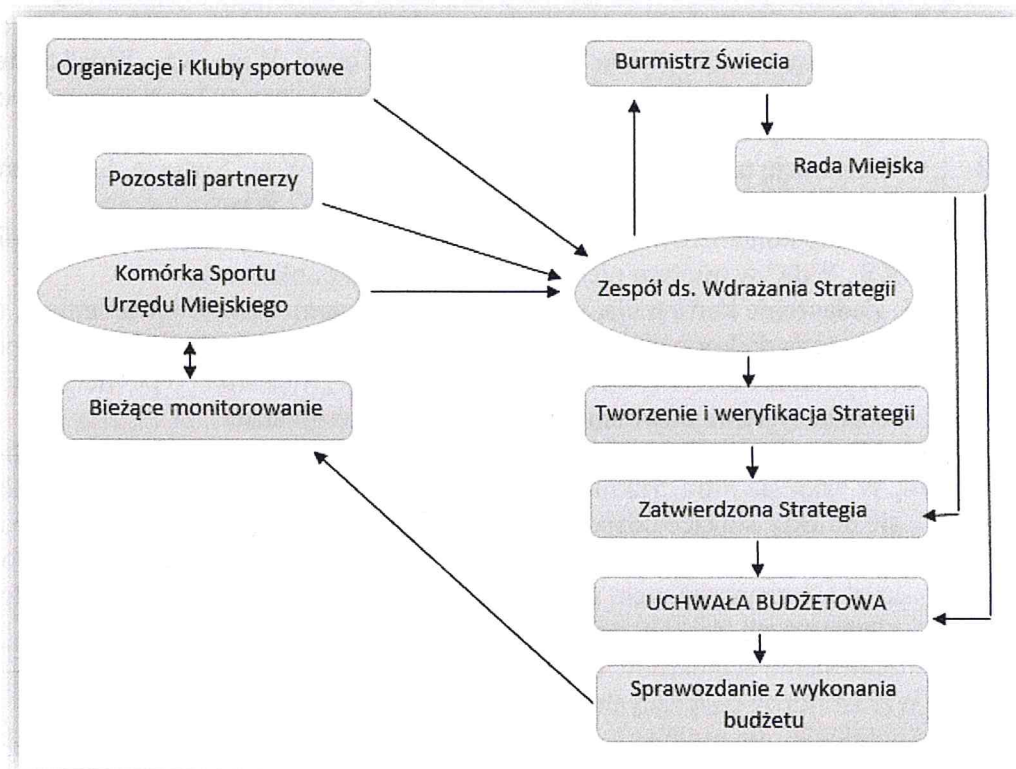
Organizacje i Kluby sportowe

Burmistrz Świecia

Rada Miejska

Pozostali partnerzy

Komórka Sportu Urzędu Miejskiego

Zespół ds. Wdrażania Strategii

Bieżące monitorowanie

Tworzenie i weryfikacja Strategii

Zatwierdzona Strategia

UCHWAŁA BUDŻETOWA

Sprawozdanie z wykonania budżetu